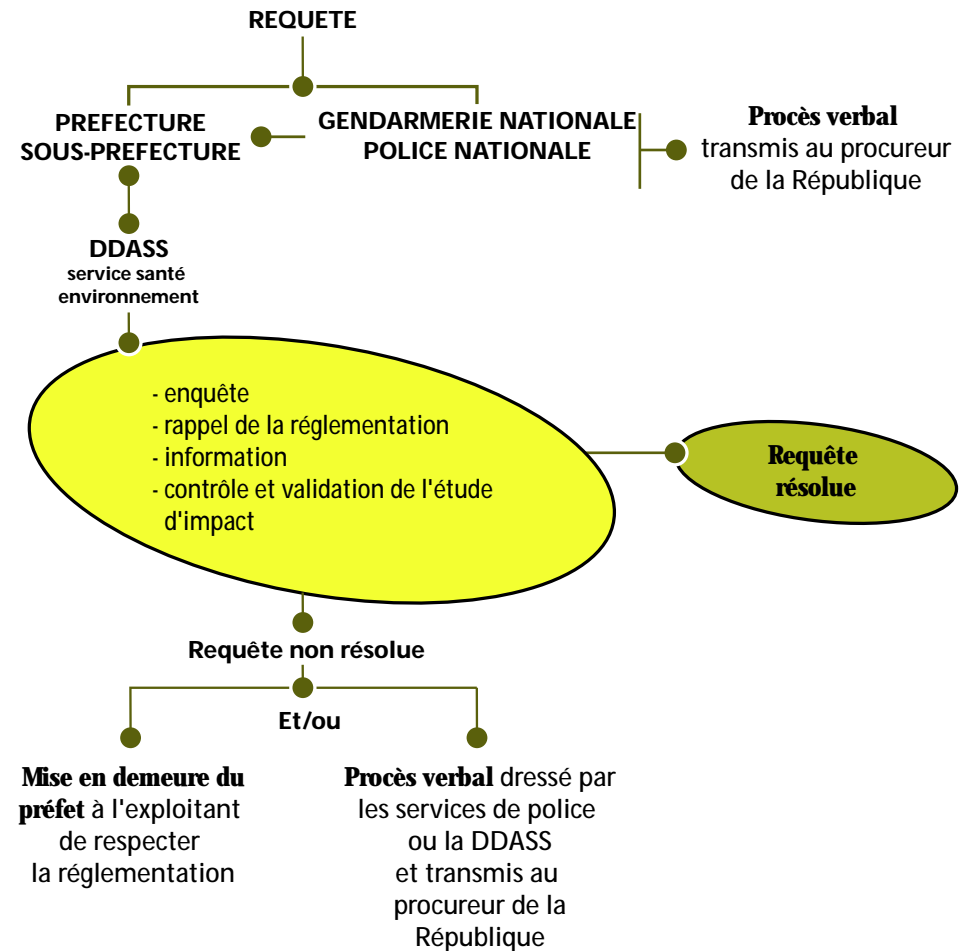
REQUETE

PREFECTURE
SOUS-PREFECTURE

GENDARMERIE NATIONALE
POLICE NATIONALE

Procès verbal transmis au procureur de la République

DDASS
service santé environnement

- enquête
- rappel de la réglementation
- information
- contrôle et validation de l'étude d'impact

Requête résolue

Requête non résolue

Et/ou

Mise en demeure du préfet à l'exploitant de respecter la réglementation

Procès verbal dressé par les services de police ou la DDASS et transmis au procureur de la République